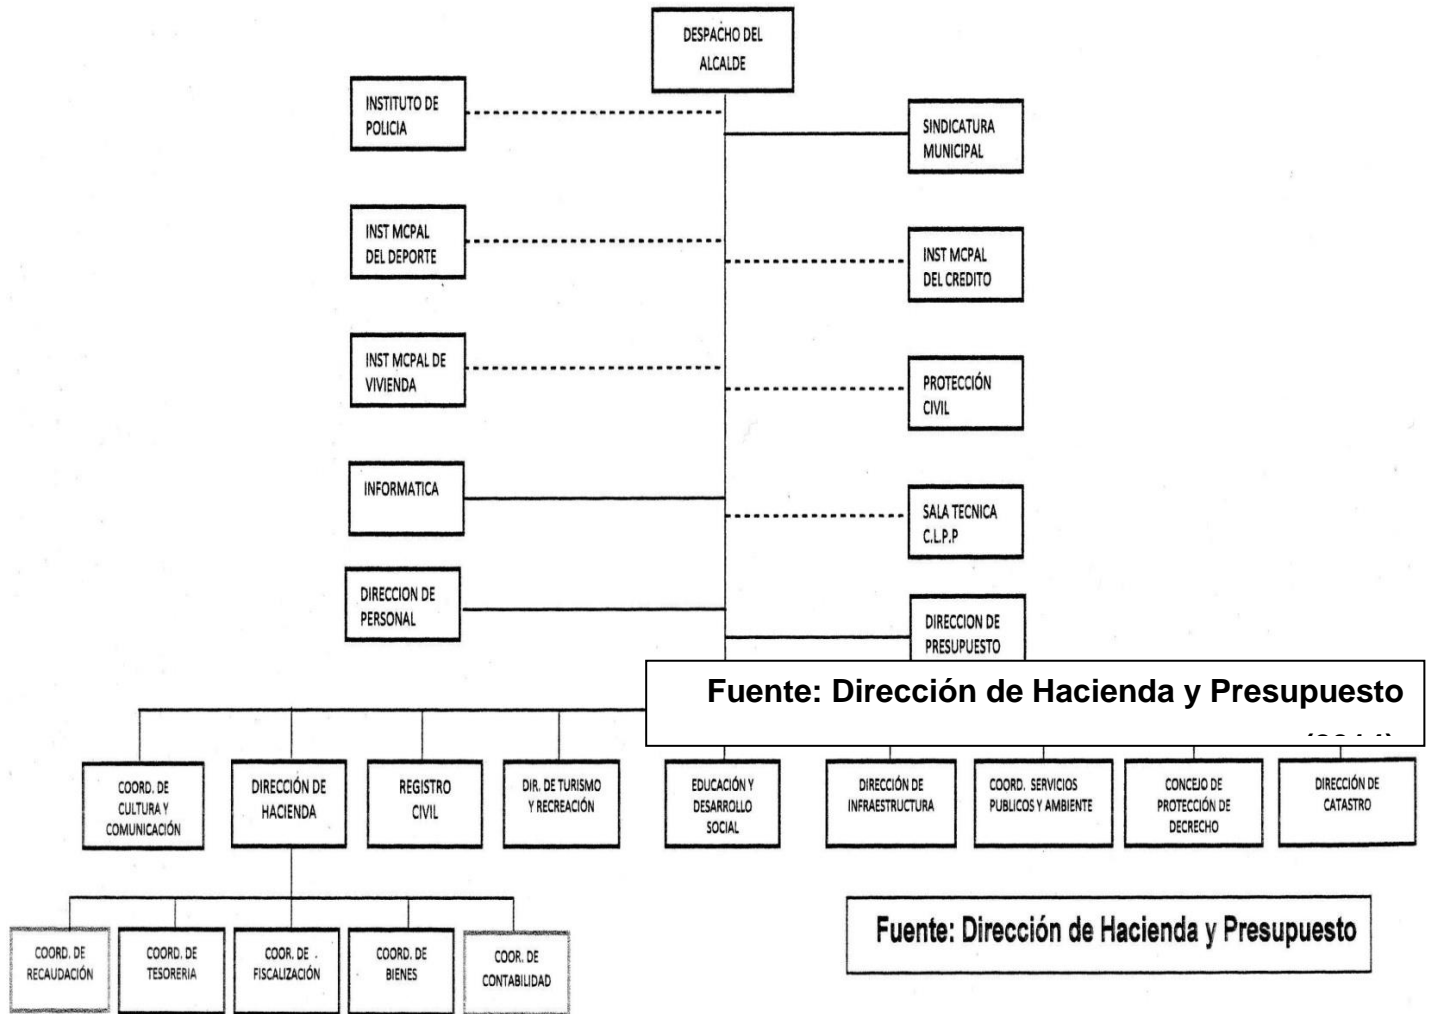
DESPACHO DEL ALCALDE

INSTITUTO DE POLICIA

SINDICATURA MUNICIPAL

INST MCPAL DEL DEPORTE

INST MCPAL DEL CREDITO

INST MCPAL DE VIVIENDA

PROTECCIÓN CIVIL

INFORMATICA

SALA TECNICA C.L.P.P

DIRECCION DE PERSONAL

DIRECCION DE PRESUPUESTO

Fuente: Dirección de Hacienda y Presupuesto

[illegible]

COORD. DE CULTURA Y COMUNICACIÓN

DIRECCIÓN DE HACIENDA

REGISTRO CIVIL

DIR. DE TURISMO Y RECREACIÓN

EDUCACIÓN Y DESARROLLO SOCIAL

DIRECCIÓN DE INFRAESTRUCTURA

COORD. SERVICIOS PUBLICOS Y AMBIENTE

CONCEJO DE PROTECCIÓN DE DECRECHO

DIRECCIÓN DE CATASTRO

COORD. DE RECAUDACIÓN

COORD. DE TESORERIA

COOR. DE FISCALIZACIÓN

COORD. DE BIENES

COOR. DE CONTABILIDAD

Fuente: Dirección de Hacienda y Presupuesto